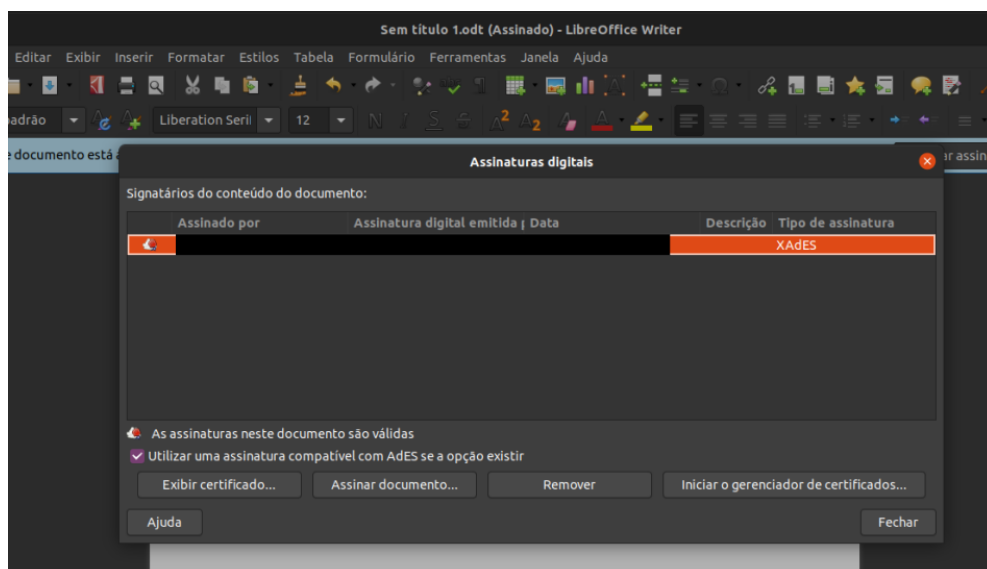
Sem título 1.odt (Assinado) - LibreOffice Writer

Editar Exibir Inserir Formatar Estilos Tabela Formulário Ferramentas Janela Ajuda

adrão Liberation Seri 12

documento está

ar assin

Assinaturas digitais

Signatários do conteúdo do documento:

| | Assinado por | Assinatura digital emitida | Data | Descrição | Tipo de assinatura |
|---|---|---|---|---|---|
| | | | | | XAdES |

As assinaturas neste documento são válidas

Utilizar uma assinatura compatível com AdES se a opção existir

Exibir certificado... Assinar documento... Remover Iniciar o gerenciador de certificados...

Ajuda Fechar